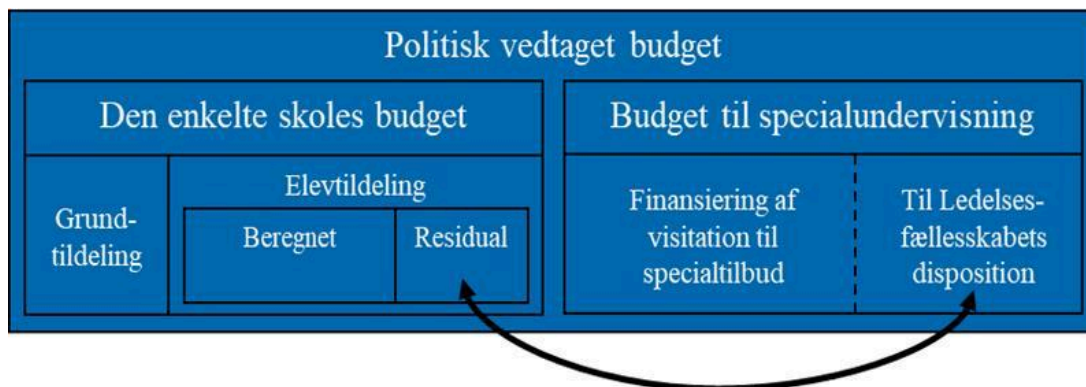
Politisk vedtaget budget

Den enkelte skoles budget

Grundtildeling

Elevtildeling

Beregnet

Residual

Budget til specialundervisning

Finansiering af visitation til specialtilbud

Til Ledelsesfællesskabets disposition